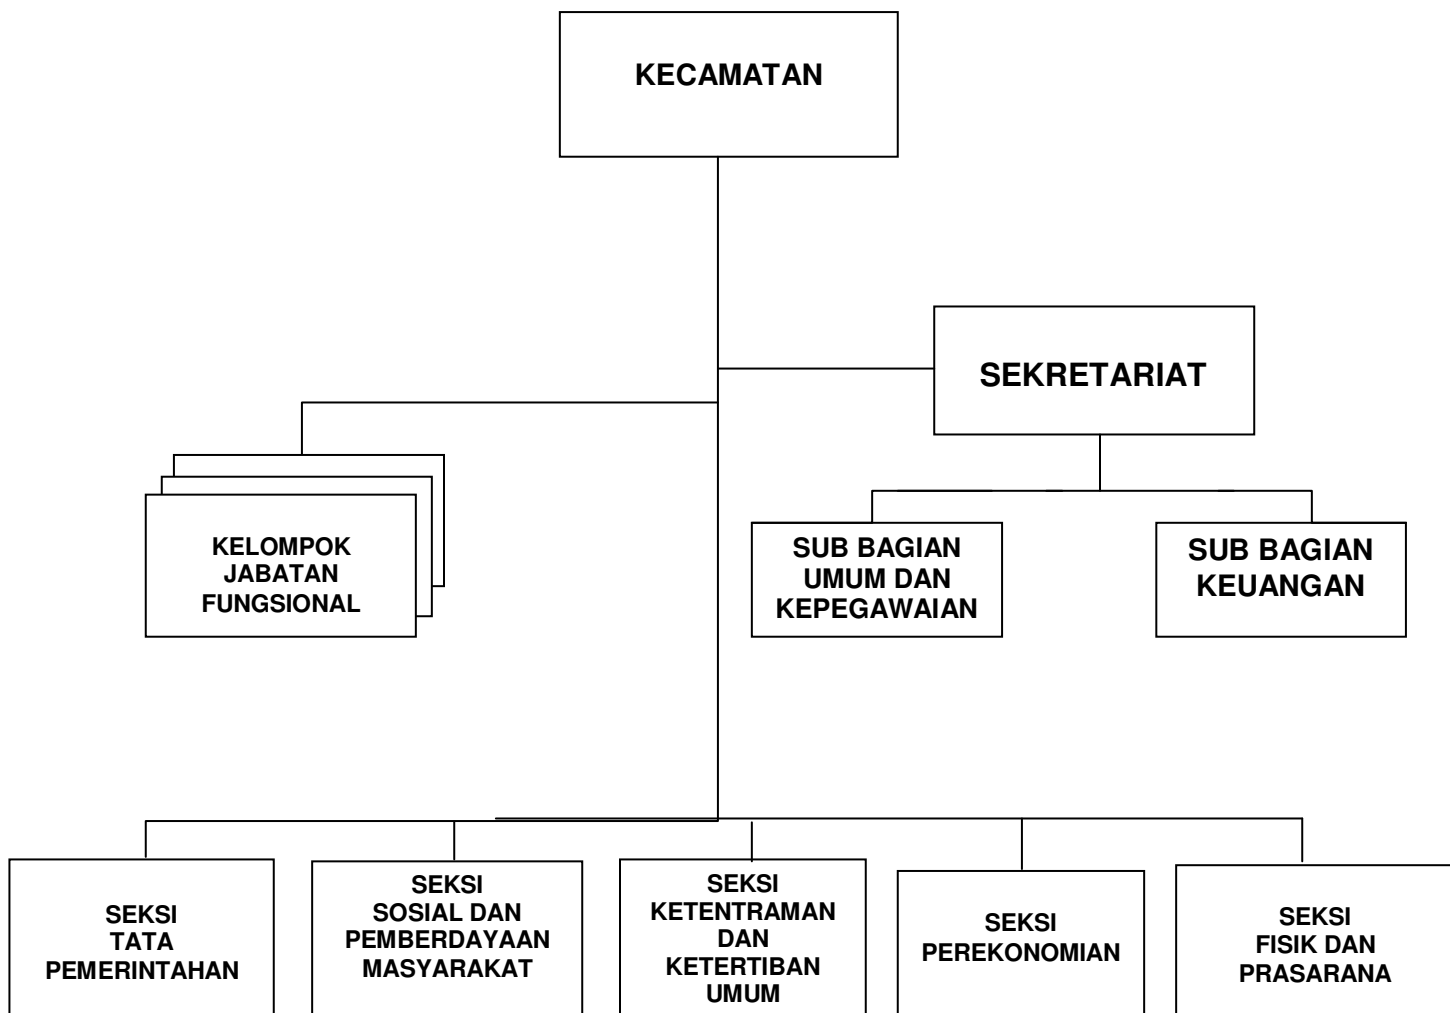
KECAMATAN

SEKRETARIAT

KELOMPOK JABATAN FUNGSIONAL

SUB BAGIAN UMUM DAN KEPEGAWAIAN

SUB BAGIAN KEUANGAN

SEKSI TATA PEMERINTAHAN

SEKSI SOSIAL DAN PEMBERDAYAAN MASYARAKAT

SEKSI KETENTRAMAN DAN KETERTIBAN UMUM

SEKSI PEREKONOMIAN

SEKSI FISIK DAN PRASARANA